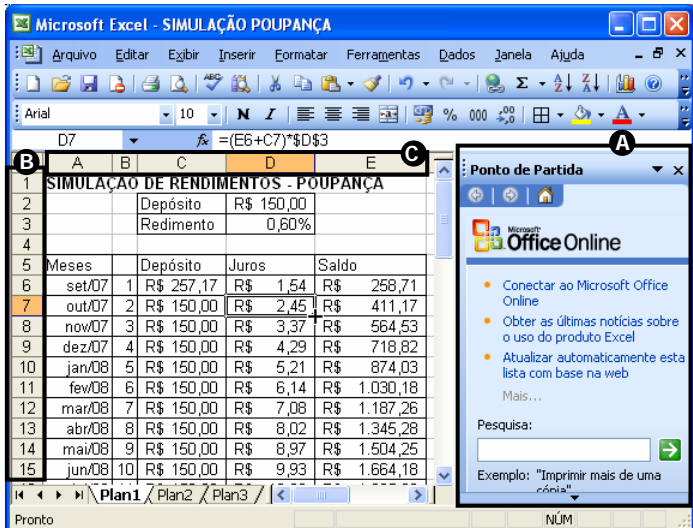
Microsoft Excel - SIMULAÇÃO POUPANÇA

Arquivo Editar Exibir Inserir Formatar Ferramentas Dados Janela Ajuda

Arial 10 N I S % 000

D7 $f_x$ =(E6+C7)*$D$3

A B C

| | A | B | C | D | E |
|---|---|---|---|---|---|
| 1 | SIMULAÇÃO DE RENDIMENTOS - POUPANÇA | | | | |
| 2 | | | Depósito | R$ 150,00 | |
| 3 | | | Redimento | 0,60% | |
| 4 | | | | | |
| 5 | Meses | | Depósito | Juros | Saldo |
| 6 | set/07 | 1 | R$ 257,17 | R$ 1,54 | R$ 258,71 |
| 7 | out/07 | 2 | R$ 150,00 | R$ 2,45 | R$ 411,17 |
| 8 | nov/07 | 3 | R$ 150,00 | R$ 3,37 | R$ 564,53 |
| 9 | dez/07 | 4 | R$ 150,00 | R$ 4,29 | R$ 718,82 |
| 10 | jan/08 | 5 | R$ 150,00 | R$ 5,21 | R$ 874,03 |
| 11 | fev/08 | 6 | R$ 150,00 | R$ 6,14 | R$ 1.030,18 |
| 12 | mar/08 | 7 | R$ 150,00 | R$ 7,08 | R$ 1.187,26 |
| 13 | abr/08 | 8 | R$ 150,00 | R$ 8,02 | R$ 1.345,28 |
| 14 | mai/08 | 9 | R$ 150,00 | R$ 8,97 | R$ 1.504,25 |
| 15 | jun/08 | 10 | R$ 150,00 | R$ 9,93 | R$ 1.664,18 |

Plan1 Plan2 Plan3

Ponto de Partida

Microsoft Office Online

Conectar ao Microsoft Office Online

Obter as últimas notícias sobre o uso do produto Excel

Atualizar automaticamente esta lista com base na web

Mais...

Pesquisa:

Exemplo: "Imprimir mais de uma cópia"

Pronto NÚM